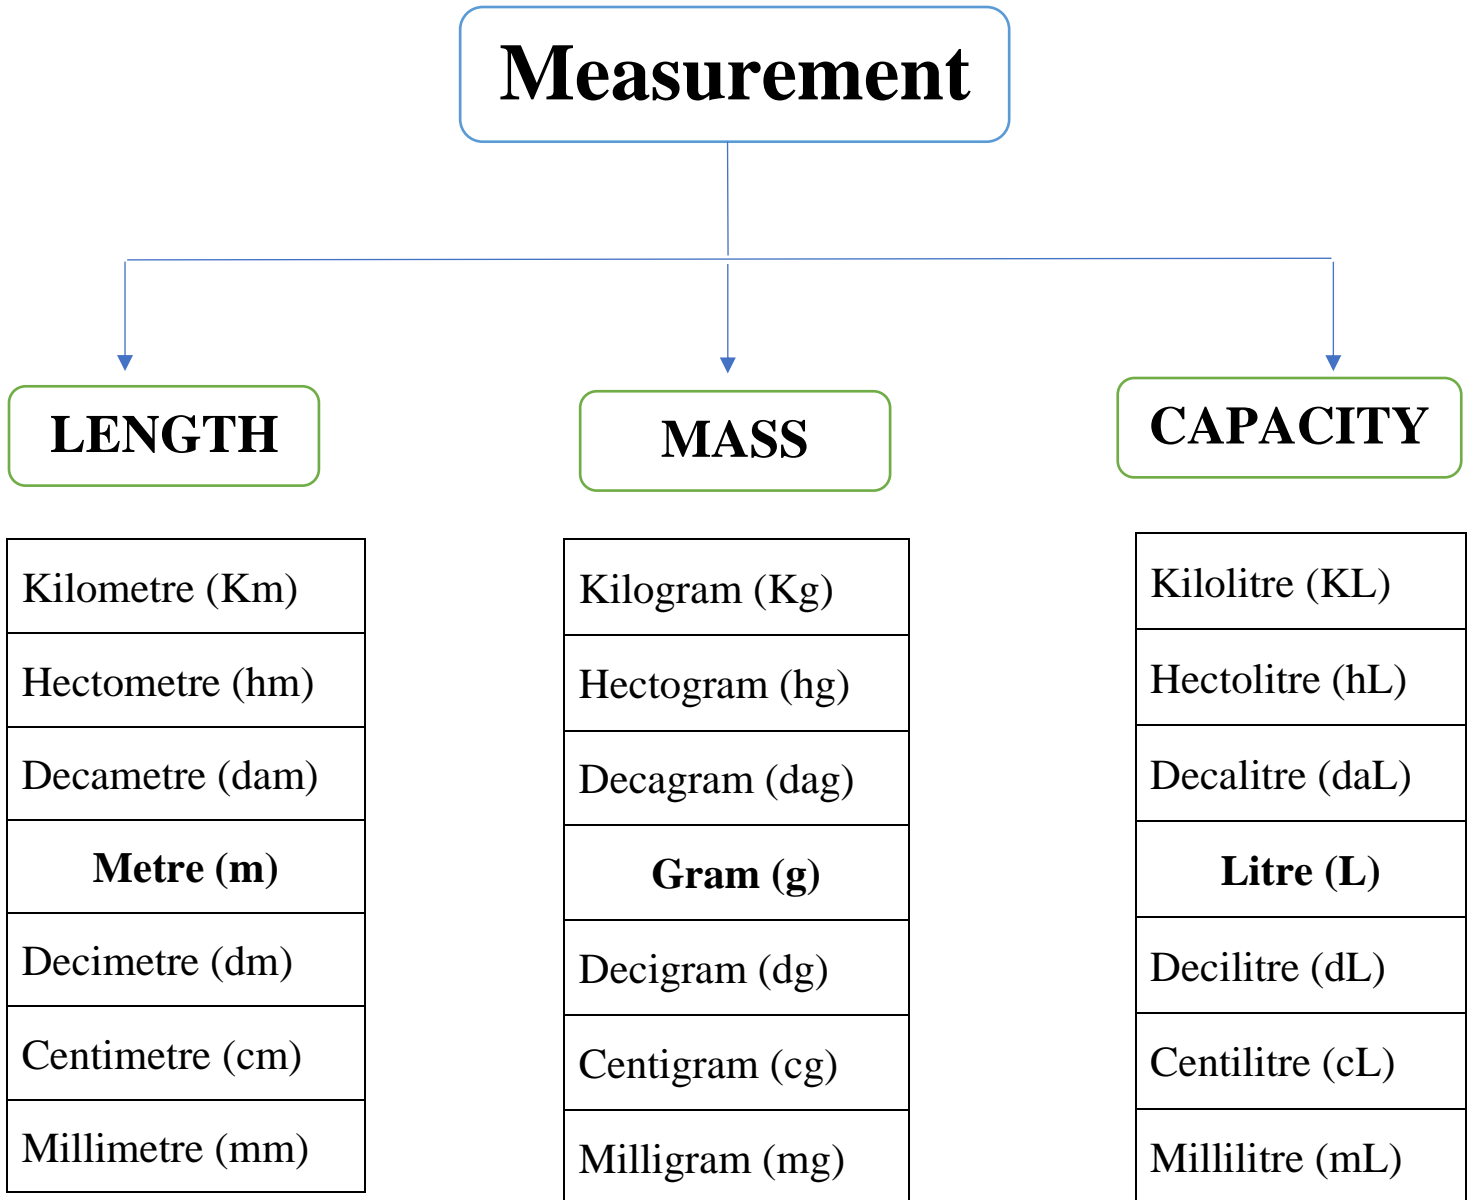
Measurement

LENGTH

| Kilometre (Km) |
|---|
| Hectometre (hm) |
| Decametre (dam) |
| **Metre (m)** |
| Decimetre (dm) |
| Centimetre (cm) |
| Millimetre (mm) |

MASS

| Kilogram (Kg) |
|---|
| Hectogram (hg) |
| Decagram (dag) |
| **Gram (g)** |
| Decigram (dg) |
| Centigram (cg) |
| Milligram (mg) |

CAPACITY

| Kilolitre (KL) |
|---|
| Hectolitre (hL) |
| Decalitre (daL) |
| **Litre (L)** |
| Decilitre (dL) |
| Centilitre (cL) |
| Millilitre (mL) |